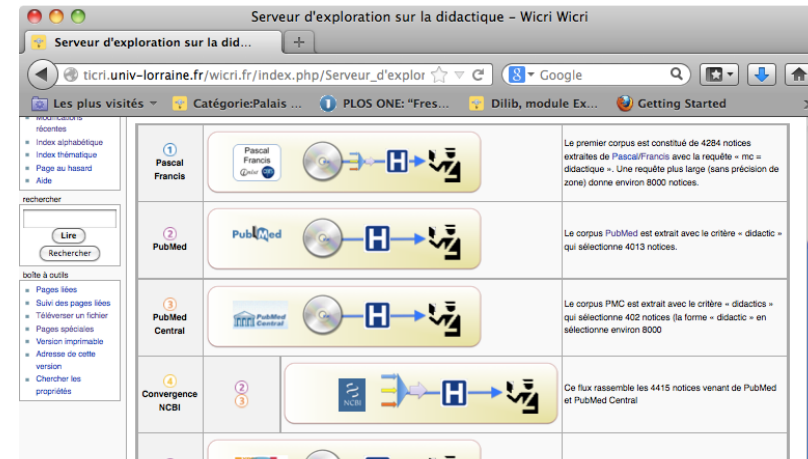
Serveur d'exploration sur la didactique - Wicri Wicri

Serveur d'exploration sur la did...

ticri.univ-lorraine.fr/wicri.fr/index.php/Serveur_d'explor

Google

Les plus visités

Catégorie:Palais ...

PLOS ONE: "Fres...

Dilib, module Ex...

Getting Started

récentes

Index alphabétique

Index thématique

Page au hasard

Aide

rechercher

Lire

Rechercher

boîte à outils

Pages liées

Suivi des pages liées

Téléverser un fichier

Pages spéciales

Version imprimable

Adresse de cette version

Citer les propriétés

| | | |
|---|---|---|
| 1 Pascal Francis | Pascal Francis H | Le premier corpus est constitué de 4284 notices extraites de Pascal/Francis avec la requête « mc = didactique ». Une requête plus large (sans précision de zone) donne environ 8000 notices. |
| 2 PubMed | PubMed H | Le corpus PubMed est extrait avec le critère « didactic » qui sélectionne 4013 notices. |
| 3 PubMed Central | PubMed Central H | Le corpus PMC est extrait avec le critère « didactics » qui sélectionne 402 notices (la forme « didactic » en sélectionne environ 8000 |
| 4 Convergence NCBI | 2 3 NCBI H | Ce flux rassemble les 4415 notices venant de PubMed et PubMed Central |